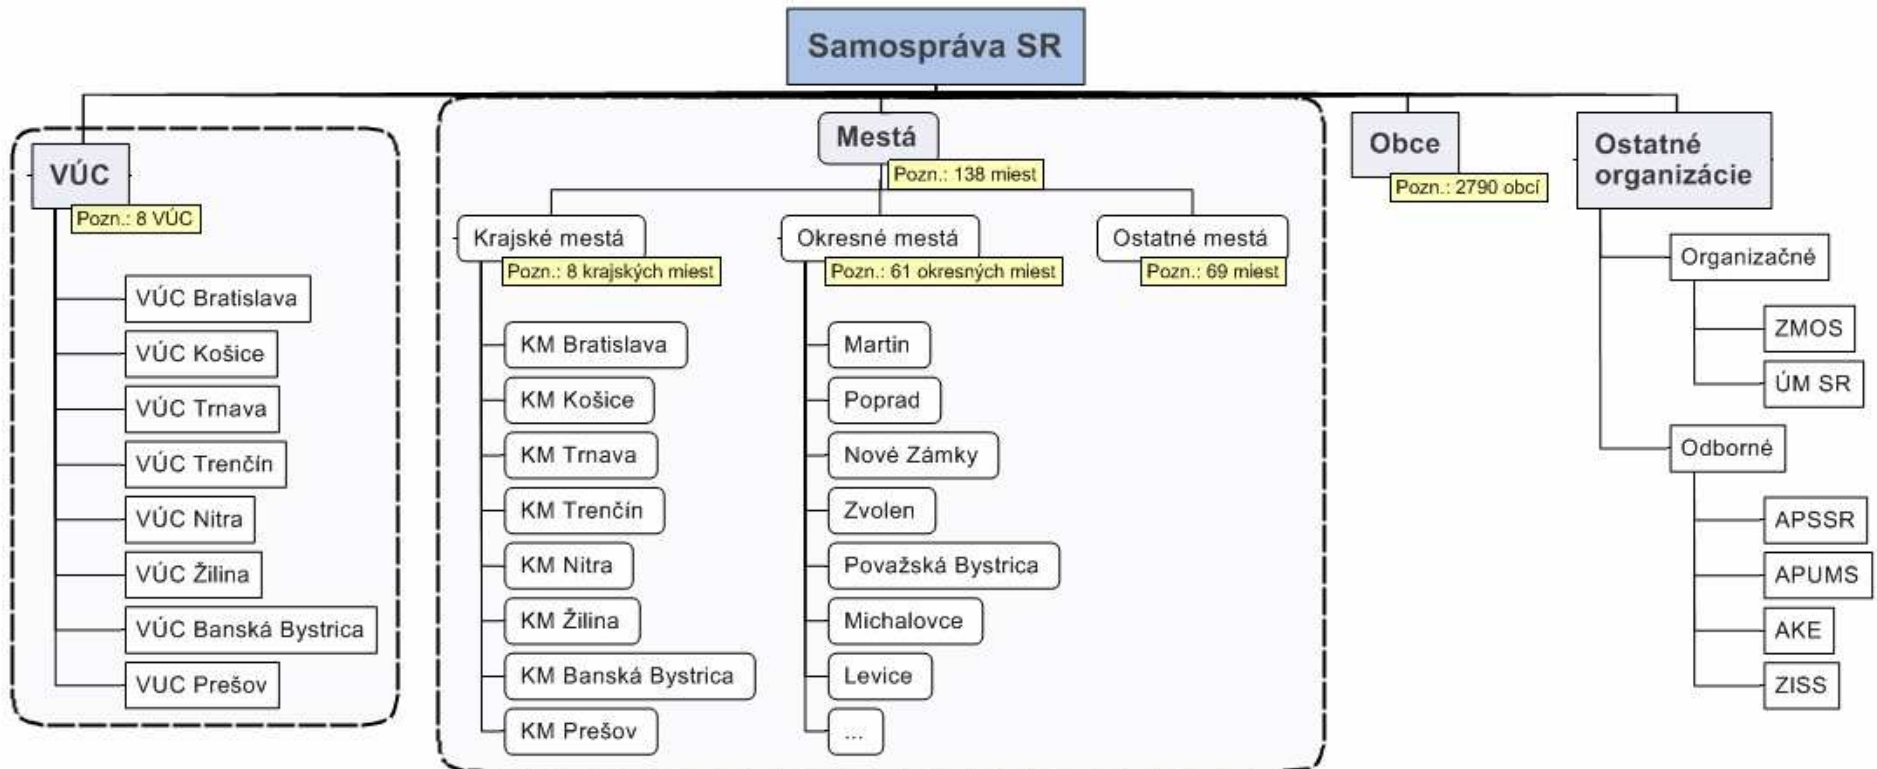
Samospráva SR

VÚC
Pozn.: 8 VÚC
VÚC Bratislava
VÚC Košice
VÚC Trnava
VÚC Trenčín
VÚC Nitra
VÚC Žilina
VÚC Banská Bystrica
VUC Prešov

Mestá
Pozn.: 138 miest

Krajské mestá
Pozn.: 8 krajských miest
KM Bratislava
KM Košice
KM Trnava
KM Trenčín
KM Nitra
KM Žilina
KM Banská Bystrica
KM Prešov

Okresné mestá
Pozn.: 61 okresných miest
Martin
Poprad
Nové Zámky
Zvolen
Považská Bystrica
Michalovce
Levice
...

Ostatné mestá
Pozn.: 69 miest

Obce
Pozn.: 2790 obcí

Ostatné organizácie
Organizačné
ZMOS
ÚM SR
Odborné
APSSR
APUMS
AKE
ZISS